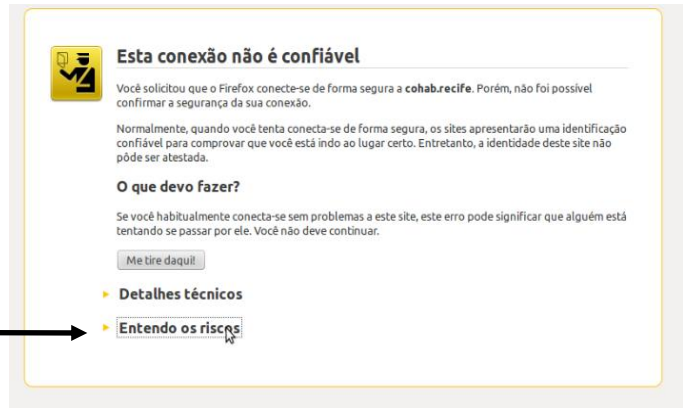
Esta conexão não é confiável

Você solicitou que o Firefox conecte-se de forma segura a **cohab.recife**. Porém, não foi possível confirmar a segurança da sua conexão.

Normalmente, quando você tenta conecta-se de forma segura, os sites apresentarão uma identificação confiável para comprovar que você está indo ao lugar certo. Entretanto, a identidade deste site não pôde ser atestada.

O que devo fazer?

Se você habitualmente conecta-se sem problemas a este site, este erro pode significar que alguém está tentando se passar por ele. Você não deve continuar.

Me tire daqui!

Detalhes técnicos

Entendo os riscos